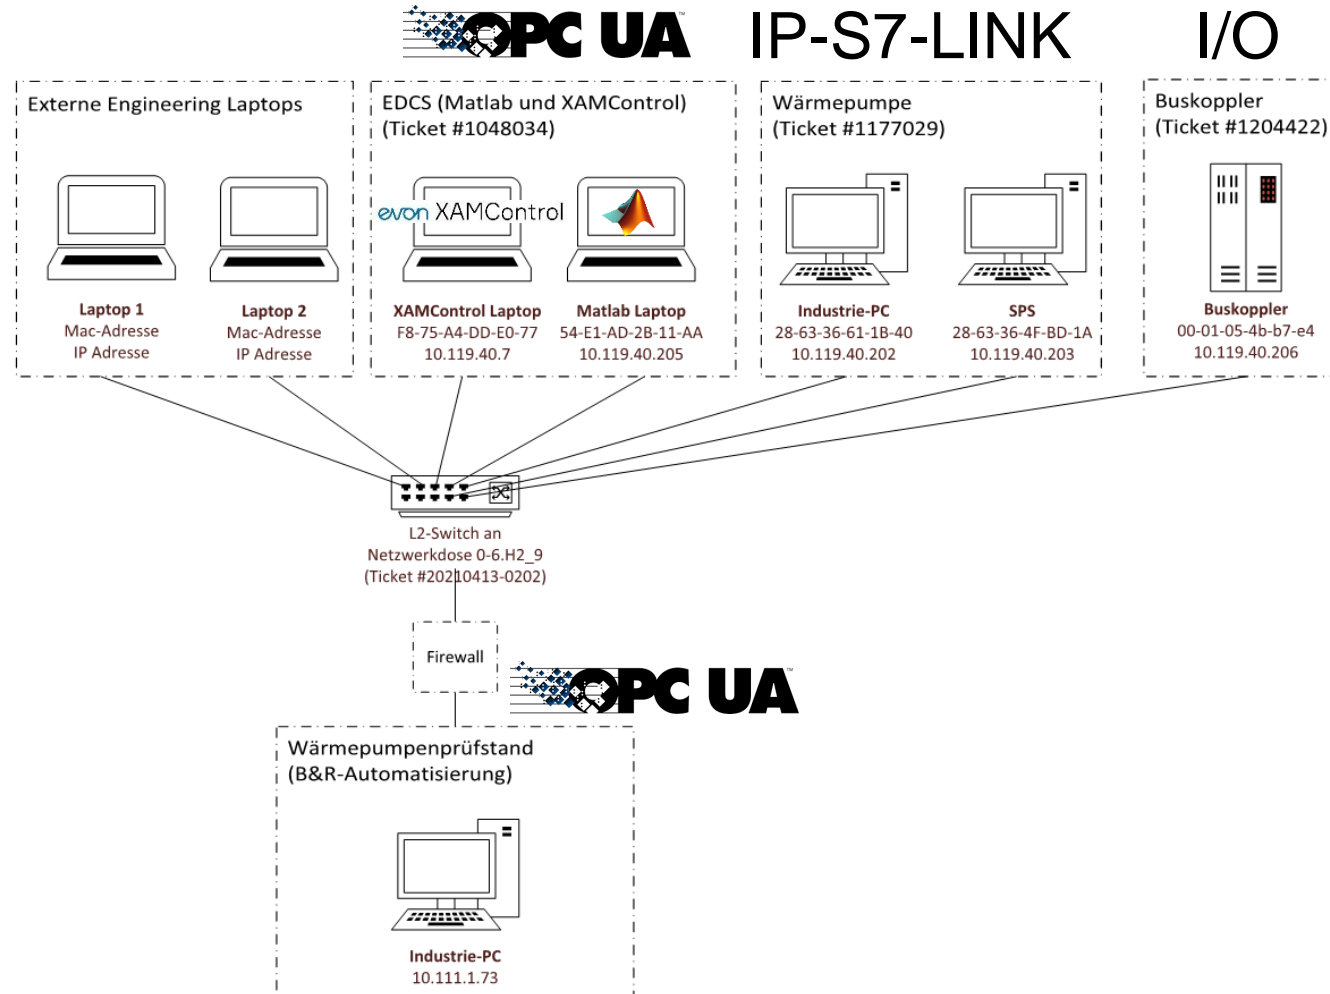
OPC UA IP-S7-LINK I/O

Externe Engineering Laptops

Laptop 1
Mac-Adresse
IP Adresse

Laptop 2
Mac-Adresse
IP Adresse

EDCS (Matlab und XAMControl)
(Ticket #1048034)

evon XAMControl

XAMControl Laptop
F8-75-A4-DD-E0-77
10.119.40.7

Matlab Laptop
54-E1-AD-2B-11-AA
10.119.40.205

Wärmepumpe
(Ticket #1177029)

Industrie-PC
28-63-36-61-1B-40
10.119.40.202

SPS
28-63-36-4F-BD-1A
10.119.40.203

Buskoppler
(Ticket #1204422)

Buskoppler
00-01-05-4b-b7-e4
10.119.40.206

L2-Switch an
Netzwerkdose 0-6.H2_9
(Ticket #20210413-0202)

Firewall

OPC UA

Wärmepumpenprüfstand
(B&R-Automatisierung)

Industrie-PC
10.111.1.73